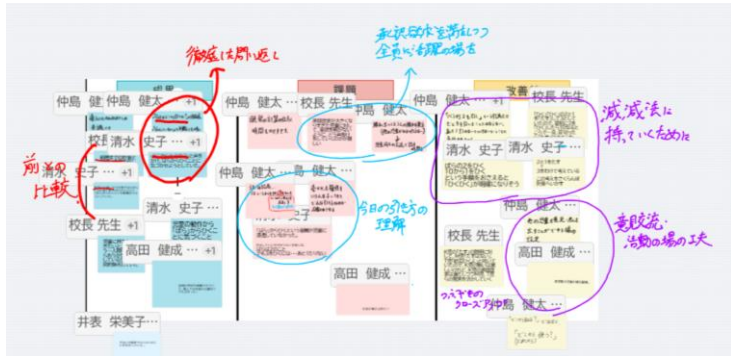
徹底した問い返し

新設の本質を踏まえつつ
全員で活躍の場を

前時との
比較

今日の学び方の
理解

減法に
持っていくために

意見の交流・
活動の場の工夫

つぶやきの
クローズアップ

成果

課題

改善

仲島　健　仲島　健太 ··· +1

仲島　健太 ···

仲島　健太 ···

仲島　健太 ··· +1

校長先生

清水　史子 ··· +1

清水　史子 ··· +1

清水　史子 ···

清水　史子 ··· +1

清水　史子

清水　史子 ···

仲島　健太 ···

仲島　健太 ···

校長先生 +1

校長先生

校長先生

高田　健成 ···

高田　健成 ···

高田　健成 ···

仲島　健太 ···

井表　栄美子 ···